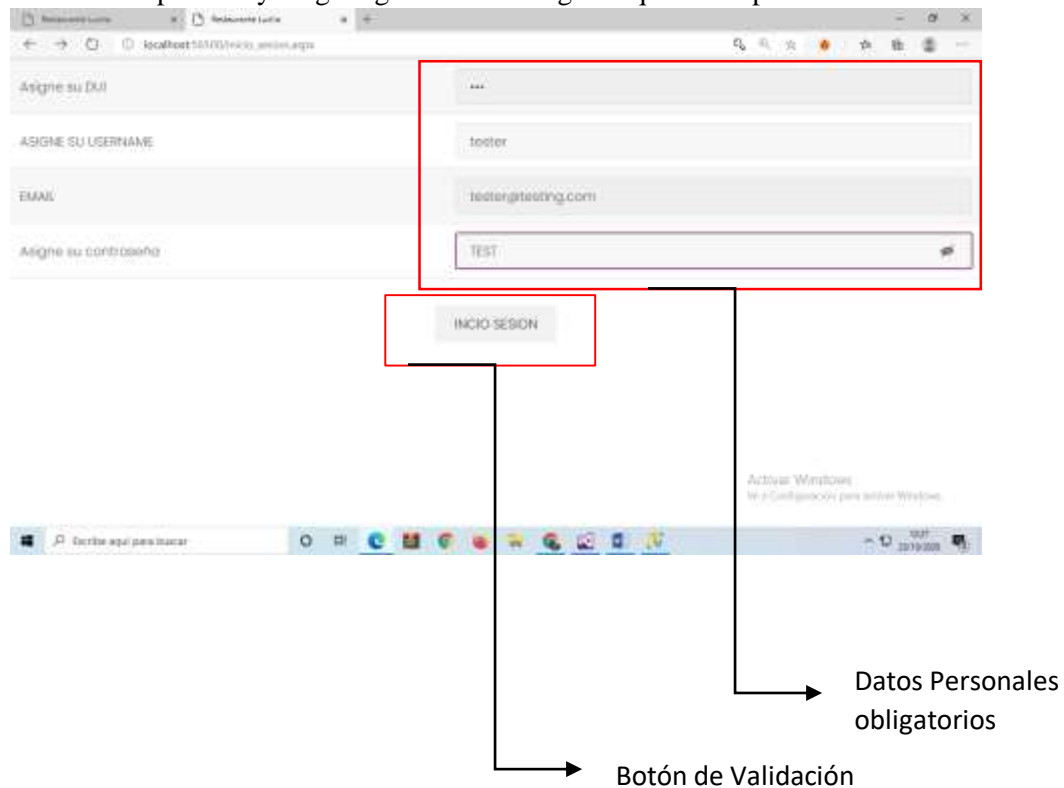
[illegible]

Restaurante Lucía | Restaurante Lucía

localhost:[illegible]/inicio_sesion.aspx

Asigne su DUI | ...

ASIGNE SU USERNAME | tester

EMAIL | tester@testing.com

Asigne su contraseña | TEST

INCIO SESION

Activar Windows
Ve a Configuración para activar Windows.

Escribe aquí para buscar

Datos Personales obligatorios

Botón de Validación